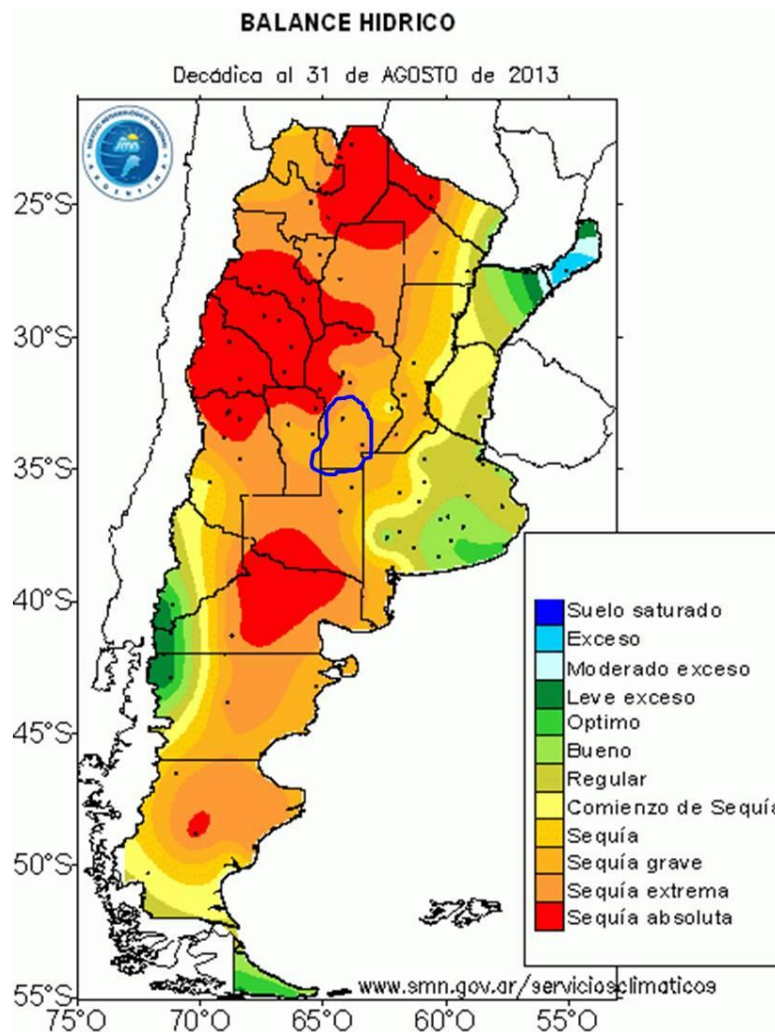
BALANCE HIDRICO

Decádica al 31 de AGOSTO de 2013

25°S
30°S
35°S
40°S
45°S
50°S
55°S

75°O 70°O 65°O 60°O 55°O

Suelo saturado
Exceso
Moderado exceso
Leve exceso
Optimo
Bueno
Regular
Comienzo de Sequía
Sequía
Sequía grave
Sequía extrema
Sequía absoluta

www.smn.gov.ar/serviciosclimaticos